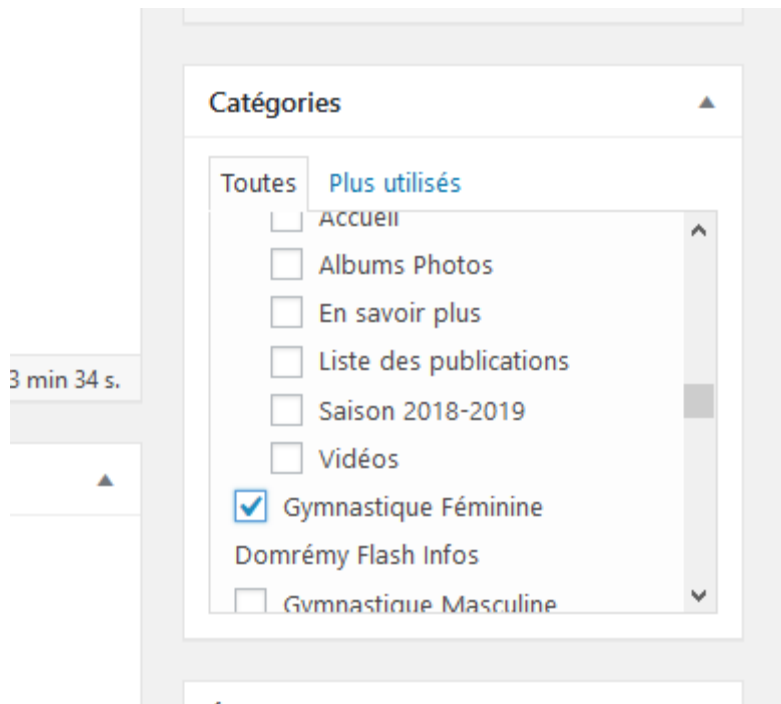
3 min 34 s.

Catégories

Toutes Plus utilisés

Accueil

Albums Photos

En savoir plus

Liste des publications

Saison 2018-2019

Vidéos

Gymnastique Féminine

Domrémy Flash Infos

Gymnastique Masculine